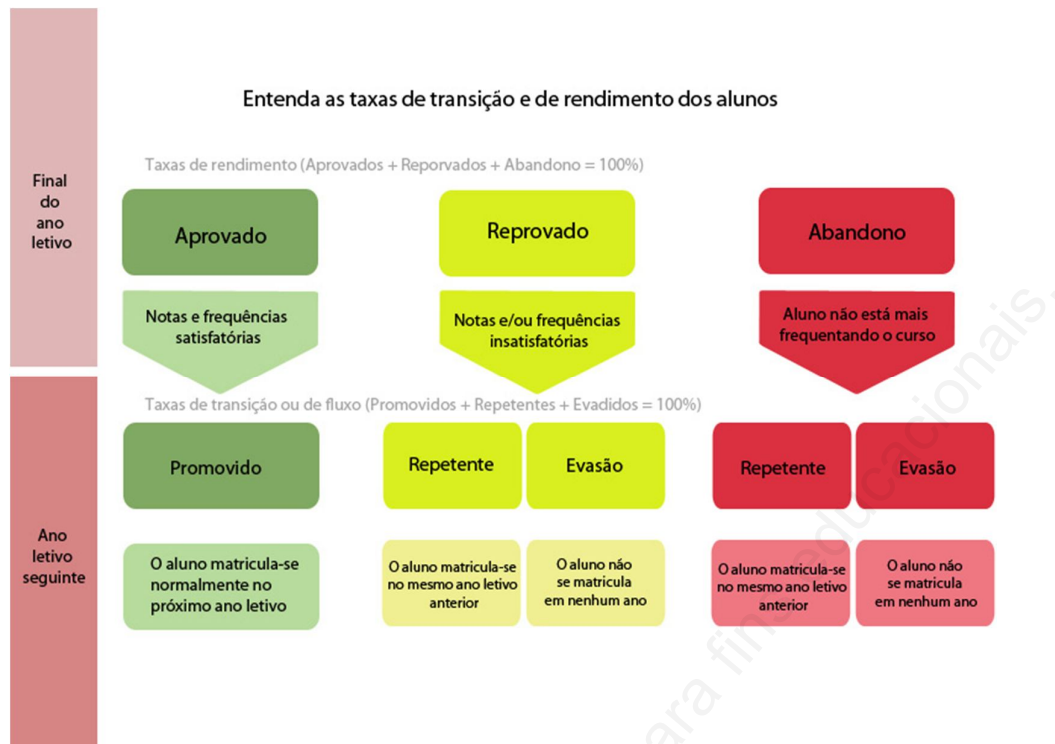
Final do ano letivo

Entenda as taxas de transição e de rendimento dos alunos

Taxas de rendimento (Aprovados + Reporvados + Abandono = 100%)

Aprovado

Reprovado

Abandono

Notas e frequências satisfatórias

Notas e/ou frequências insatisfatórias

Aluno não está mais frequentando o curso

Taxas de transição ou de fluxo (Promovidos + Repetentes + Evadidos = 100%)

Ano letivo seguinte

Promovido

Repetente

Evasão

Repetente

Evasão

O aluno matricula-se normalmente no próximo ano letivo

O aluno matricula-se no mesmo ano letivo anterior

O aluno não se matricula em nenhum ano

O aluno matricula-se no mesmo ano letivo anterior

O aluno não se matricula em nenhum ano

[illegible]ara fins educacionais